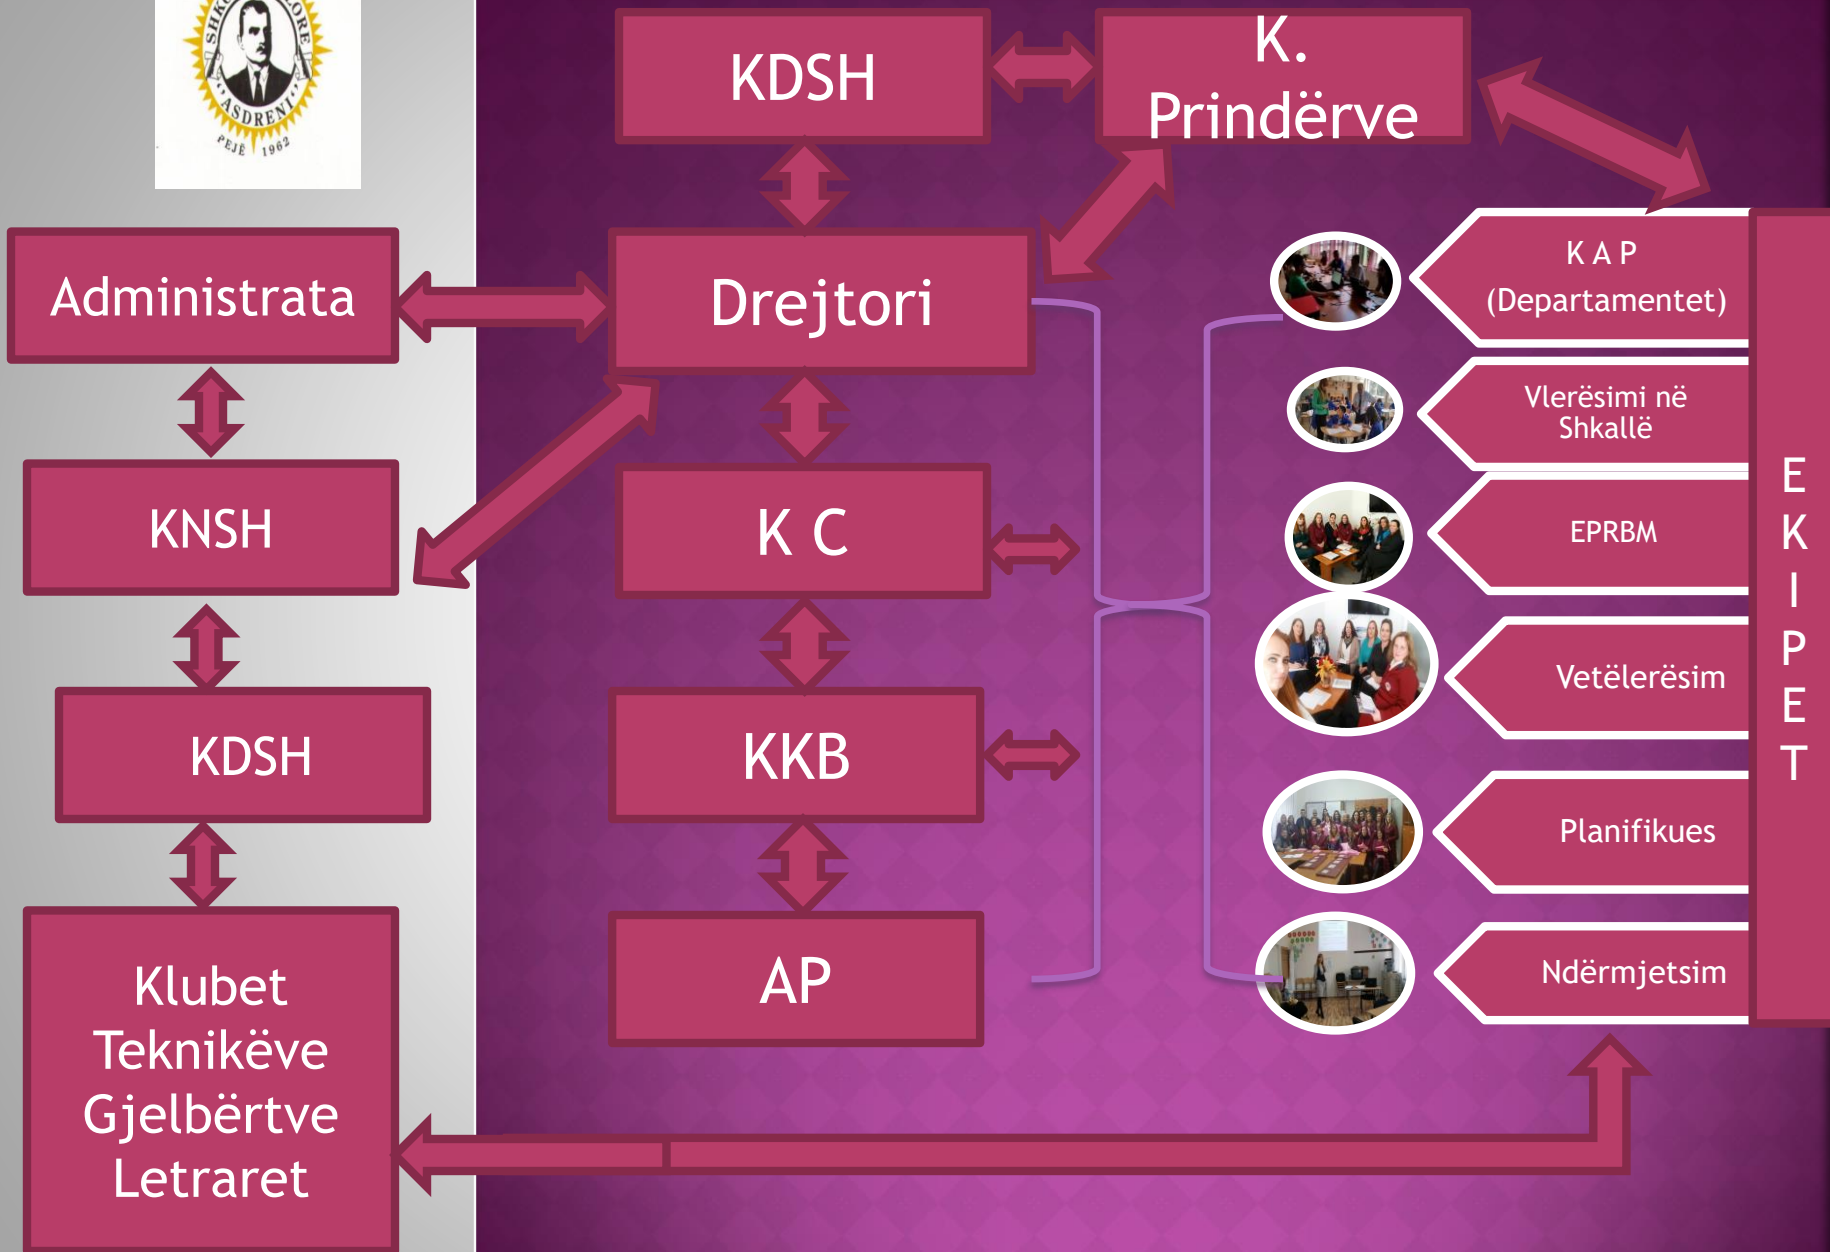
SHK ORE
ASDRENI
PEJË 1962

KDSH

K. Prindërve

Administrata

Drejtori

KNSH

K C

KDSH

KKB

Klubet Teknikëve Gjelbërtve Letraret

AP

K A P (Departamentet)

Vlerësimi në Shkallë

EPRBM

Vetëlerësim

Planifikues

Ndërmjetsim

E K I P E T